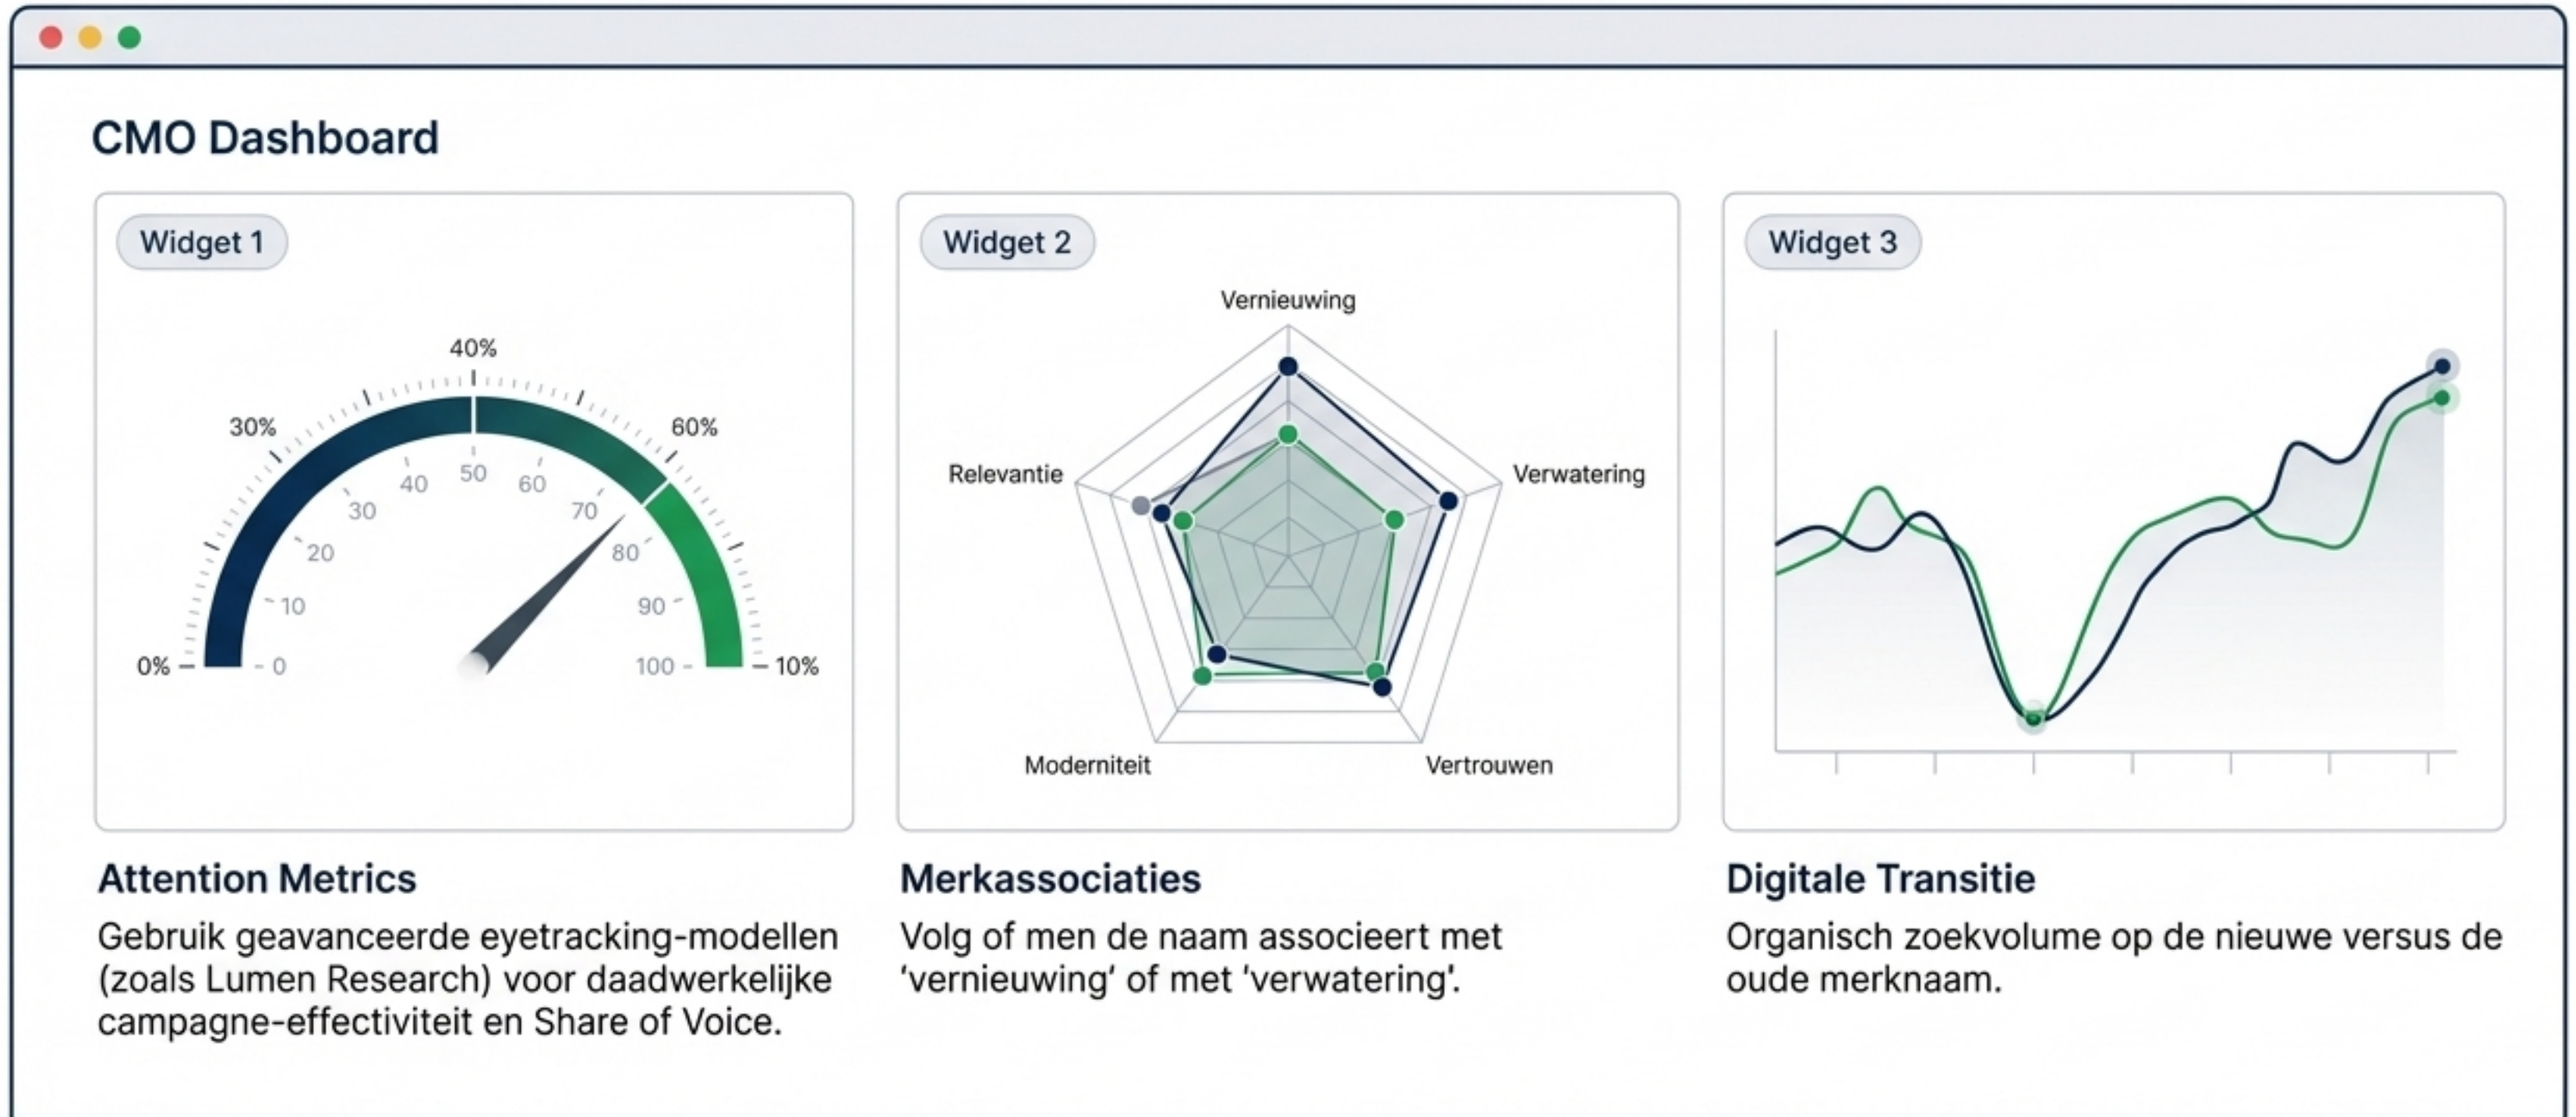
CMO Dashboard

Widget 1

40%
30%
60%
50
40
60
30
70
20
80
10
90
0% 0
100 10%

Widget 2

Vernieuwing
Relevantie
Verwatering
Moderniteit
Vertrouwen

Widget 3

Attention Metrics

Gebruik geavanceerde eyetracking-modellen (zoals Lumen Research) voor daadwerkelijke campagne-effectiviteit en Share of Voice.

Merkassociaties

Volg of men de naam associeert met 'vernieuwing' of met 'verwatering'.

Digitale Transitie

Organisch zoekvolume op de nieuwe versus de oude merknaam.